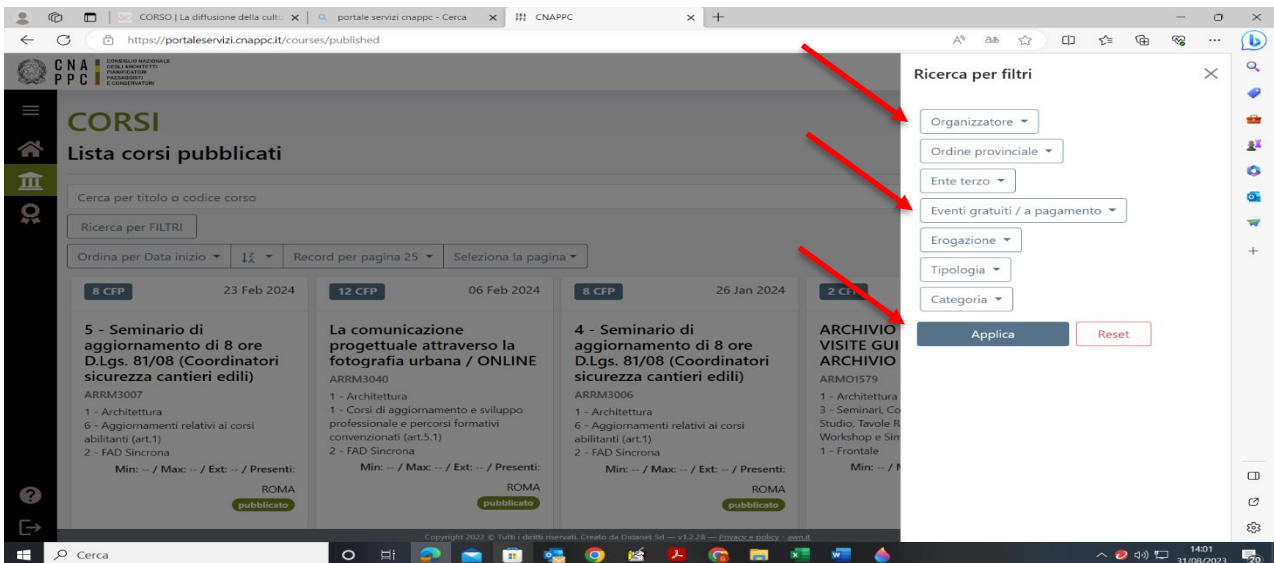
CORSO | La diffusione della cultu ✕ | portale servizi cnappc - Cerca ✕ | CNAPPC ✕ +

https://portaleservizi.cnappc.it/courses/published

CNA PPC CONSIGLIO NAZIONALE DEGLI ARCHITETTI PIANIFICATORI PAESAGGISTI E CONSERVATORI

CORSI
Lista corsi pubblicati

Cerca per titolo o codice corso

Ricerca per FILTRI

Ordina per Data inizio ▾ | ▾ | Record per pagina 25 ▾ | Seleziona la pagina ▾

8 CFP 23 Feb 2024
5 - Seminario di aggiornamento di 8 ore D.Lgs. 81/08 (Coordinatori sicurezza cantieri edili)
ARRM3007
1 - Architettura
6 - Aggiornamenti relativi ai corsi abilitanti (art.1)
2 - FAD Sincrona
Min: -- / Max: -- / Ext: -- / Presenti:
ROMA
pubblicato

12 CFP 06 Feb 2024
La comunicazione progettuale attraverso la fotografia urbana / ONLINE
ARRM3040
1 - Architettura
1 - Corsi di aggiornamento e sviluppo professionale e percorsi formativi convenzionati (art.5.1)
2 - FAD Sincrona
Min: -- / Max: -- / Ext: -- / Presenti:
pubblicato

8 CFP 26 Jan 2024
4 - Seminario di aggiornamento di 8 ore D.Lgs. 81/08 (Coordinatori sicurezza cantieri edili)
ARRM3006
1 - Architettura
6 - Aggiornamenti relativi ai corsi abilitanti (art.1)
2 - FAD Sincrona
Min: -- / Max: -- / Ext: -- / Presenti:
ROMA
pubblicato

2 CF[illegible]
ARCHIVIO
VISITE GUI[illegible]
ARCHIVIO
ARMO1579
1 - Architettura
3 - Seminari, Co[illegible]
Studio, Tavole R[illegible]
Workshop e Sim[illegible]
1 - Frontale
Min: -- / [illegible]

Copyright 2022 © Tutti i diritti riservati. Creato da Datanet Srl — v1.2.28 — Privacy e policy · awn.it

Ricerca per filtri
Organizzatore ▾
Ordine provinciale ▾
Ente terzo ▾
Eventi gratuiti / a pagamento ▾
Erogazione ▾
Tipologia ▾
Categoria ▾
Applica
Reset

Cerca
14:01
31/08/2023
20